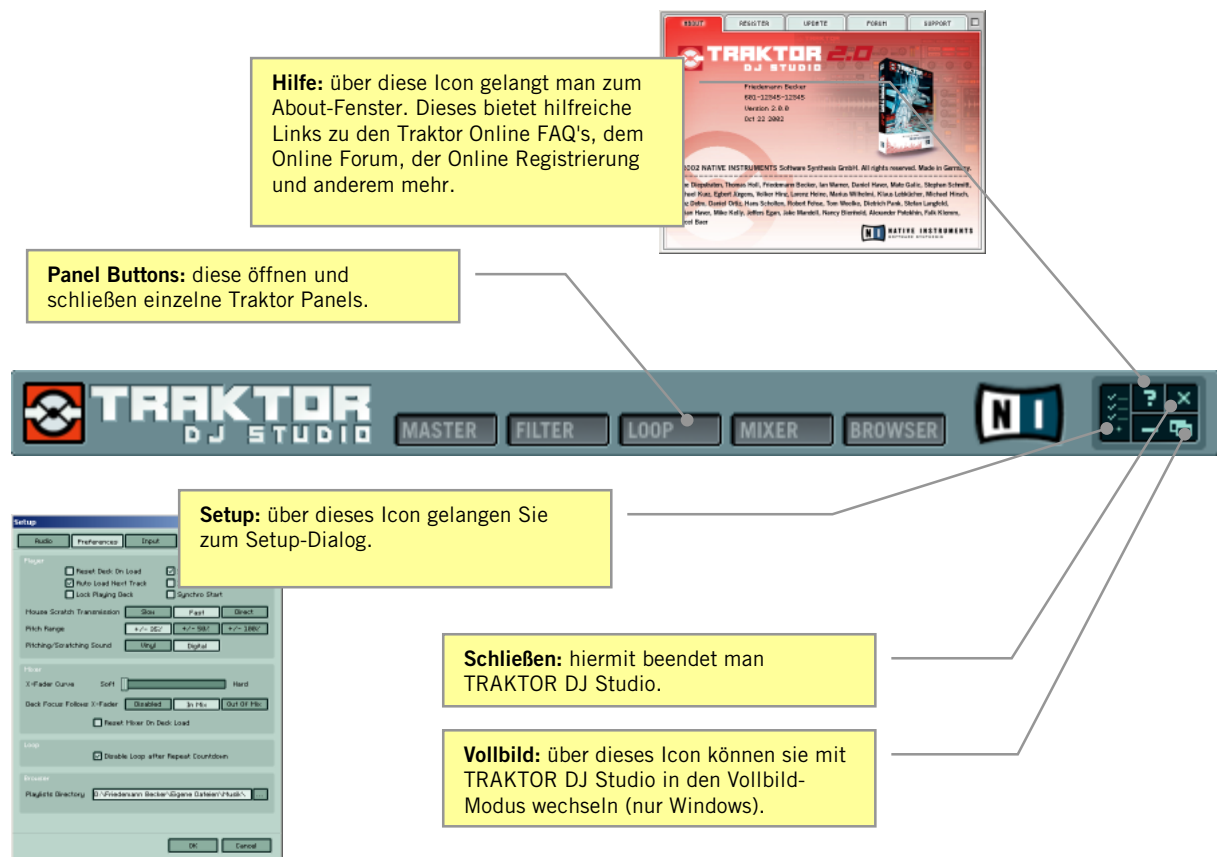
ABOUT REGISTER UPDATE FORUM SUPPORT

TRAKTOR 2.0 DJ STUDIO

Friedemann Becker
001-12345-12345
Version 2.0.0
Oct 22 2002

2002 NATIVE INSTRUMENTS Software Synthesis GmbH. All rights reserved. Made in Germany.

NATIVE INSTRUMENTS

**Hilfe:** über diese Icon gelangt man zum About-Fenster. Dieses bietet hilfreiche Links zu den Traktor Online FAQ's, dem Online Forum, der Online Registrierung und anderem mehr.

**Panel Buttons:** diese öffnen und schließen einzelne Traktor Panels.

TRAKTOR DJ STUDIO MASTER FILTER LOOP MIXER BROWSER

Setup
Audio Preferences Input
Player
Reset Deck On Load
Auto Load Next Track
Lock Playing Deck
Synchro Start
Mouse Scratch Transmission Slow Fast Direct
Pitch Range +/- 25% +/- 50% +/- 100%
Pitching/Scratching Sound Vinyl Digital
Mixer
X-Fader Curve Soft Hard
Deck Focus Follows X-Fader Disabled In Mix Out Of Mix
Reset Mixer On Deck Load
Loop
Disable Loop after Repeat Countdown
Browser
Playlists Directory D:\Friedemann Becker\Eigene Dateien\Musik\
OK Cancel

**Setup:** über dieses Icon gelangen Sie zum Setup-Dialog.

**Schließen:** hiermit beendet man TRAKTOR DJ Studio.

**Vollbild:** über dieses Icon können sie mit TRAKTOR DJ Studio in den Vollbild-Modus wechseln (nur Windows).